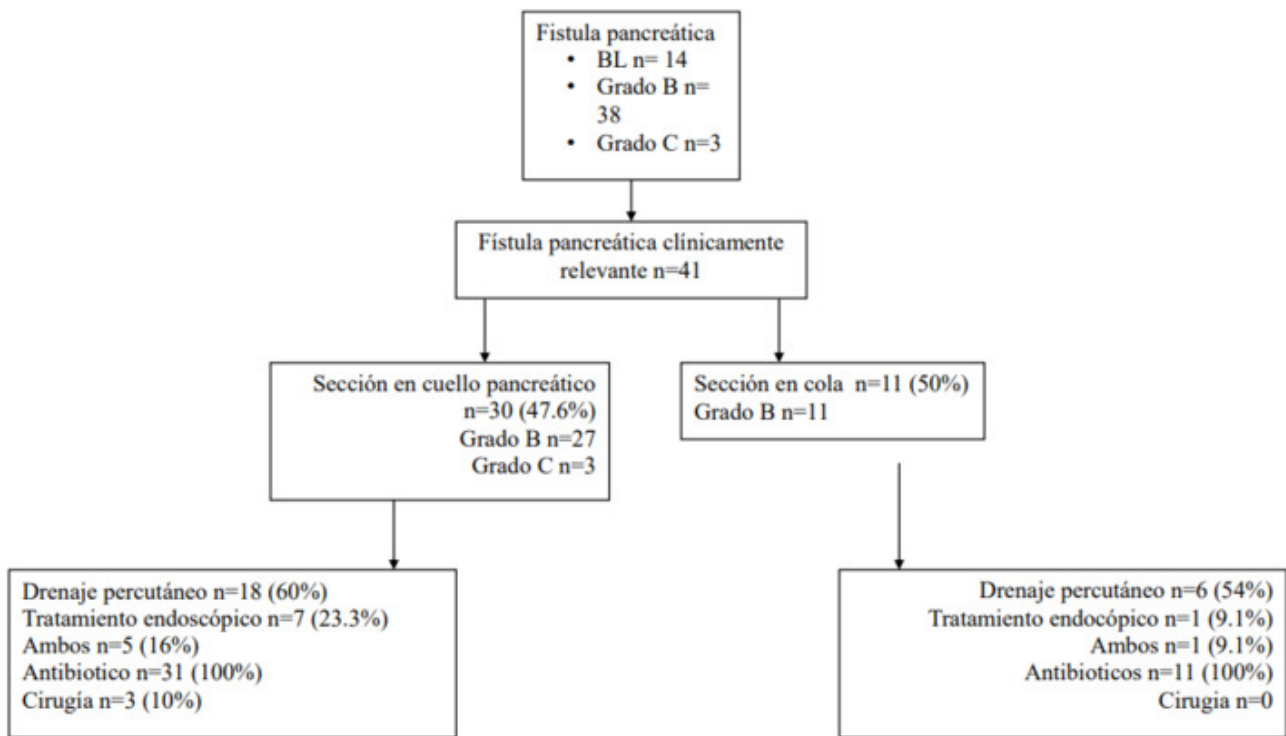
Fistula pancreática
• BL n= 14
• Grado B n= 38
• Grado C n=3

Fístula pancreática clínicamente relevante n=41

Sección en cuello pancreático n=30 (47.6%)
Grado B n=27
Grado C n=3

Sección en cola n=11 (50%)
Grado B n=11

Drenaje percutáneo n=18 (60%)
Tratamiento endoscópico n=7 (23.3%)
Ambos n=5 (16%)
Antibiotico n=31 (100%)
Cirugía n=3 (10%)

Drenaje percutáneo n=6 (54%)
Tratamiento endocópico n=1 (9.1%)
Ambos n=1 (9.1%)
Antibioticos n=11 (100%)
Cirugia n=0